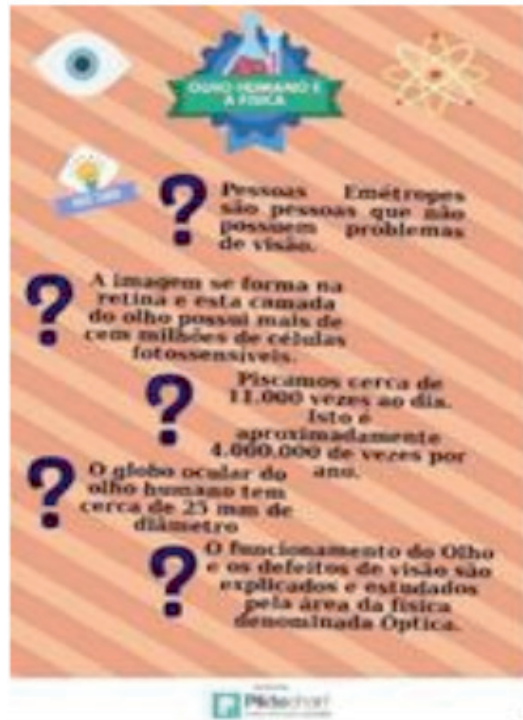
OLHO HUMANO E A FÍSICA

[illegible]

Pessoas Emétropes são pessoas que não possuem problemas de visão.

A imagem se forma na retina e esta camada do olho possui mais de cem milhões de células fotossensíveis.

Piscamos cerca de 11.000 vezes ao dia. Isto é aproximadamente 4.000.000 de vezes por ano.

O globo ocular do olho humano tem cerca de 25 mm de diâmetro

O funcionamento do Olho e os defeitos de visão são explicados e estudados pela área da física denominada Óptica.

Piktochart
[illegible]